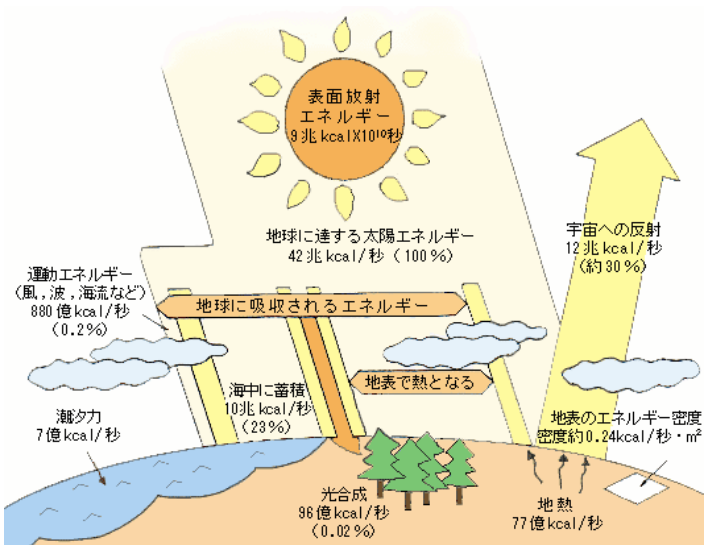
表面放射
エネルギー
9兆 kcal$\times 10^{10}$秒

地球に達する太陽エネルギー
42兆 kcal/秒（100%）

宇宙への反射
12兆 kcal/秒
（約30%）

運動エネルギー
（風，波，海流など）
880億 kcal/秒
（0.2%）

地球に吸収されるエネルギー

海中に蓄積
10兆 kcal/秒
（23%）

地表で熱となる

潮汐力
7億 kcal/秒

地表のエネルギー密度
密度約 0.24kcal/秒・$m^2$

光合成
96億 kcal/秒
（0.02%）

地熱
77億 kcal/秒